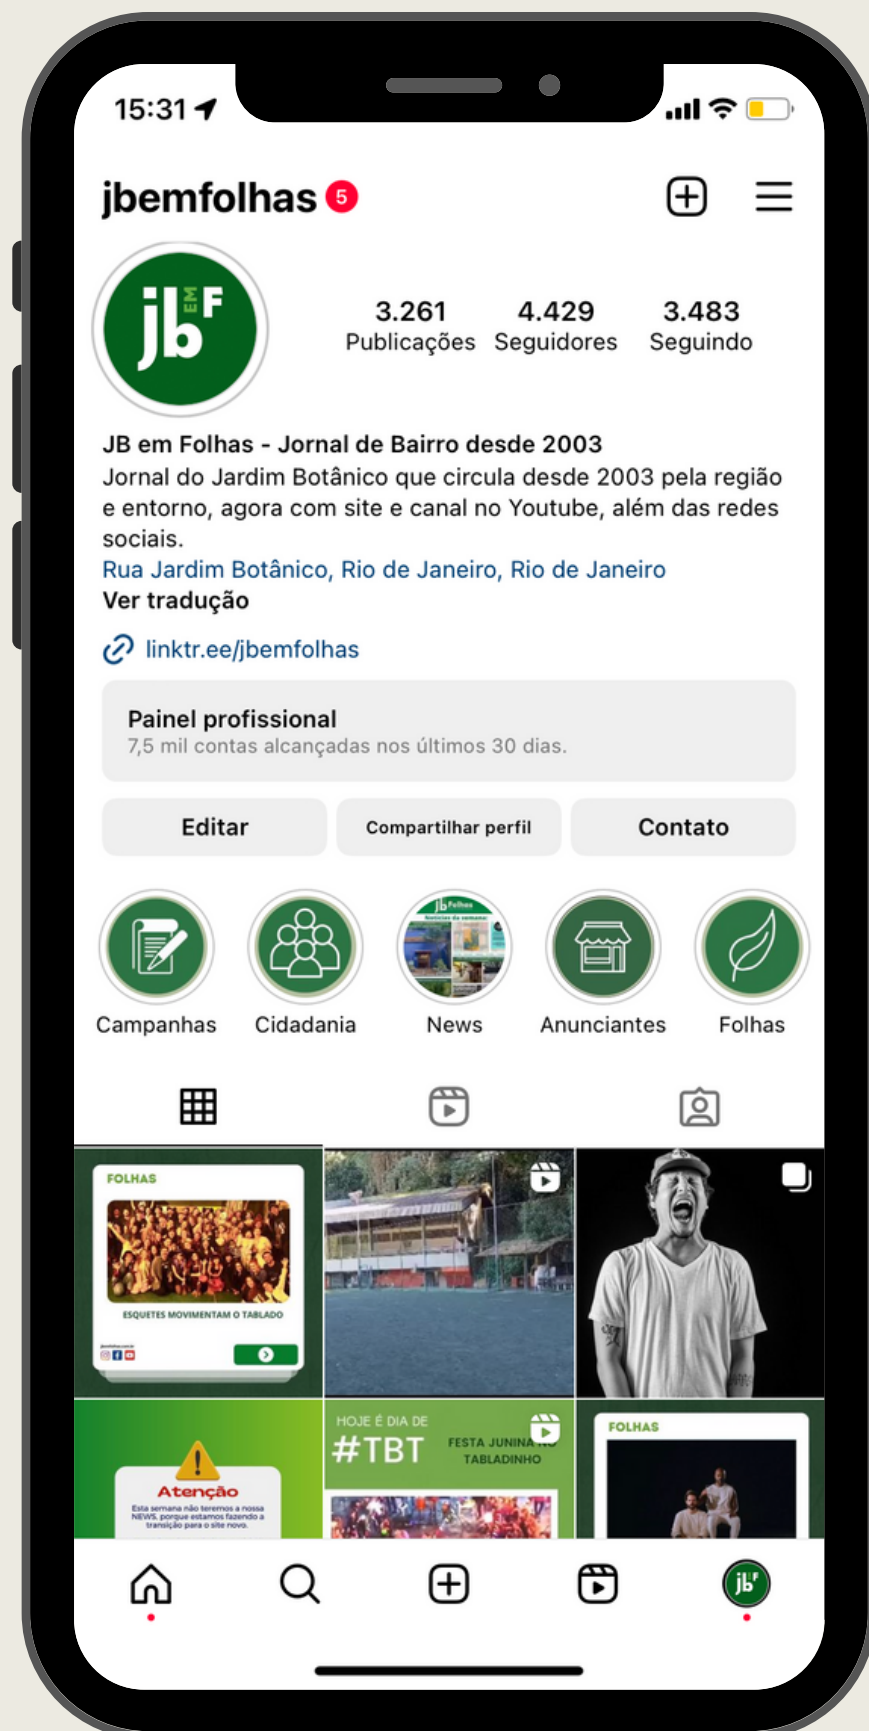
15:31

jbemfolhas 5

jb EM F

3.261 Publicações
4.429 Seguidores
3.483 Seguindo

JB em Folhas - Jornal de Bairro desde 2003
Jornal do Jardim Botânico que circula desde 2003 pela região e entorno, agora com site e canal no Youtube, além das redes sociais.
Rua Jardim Botânico, Rio de Janeiro, Rio de Janeiro
Ver tradução

linktr.ee/jbemfolhas

Painel profissional
7,5 mil contas alcançadas nos últimos 30 dias.

Editar
Compartilhar perfil
Contato

Campanhas
Cidadania
News
Anunciantes
Folhas

FOLHAS
ESQUETES MOVIMENTAM O TABLADO

Atenção
Esta semana não teremos a nossa NEWS, porque estamos fazendo a transição para o site novo.

HOJE É DIA DE
#TBT
FESTA JUNINA NO TABLADINHO

FOLHAS